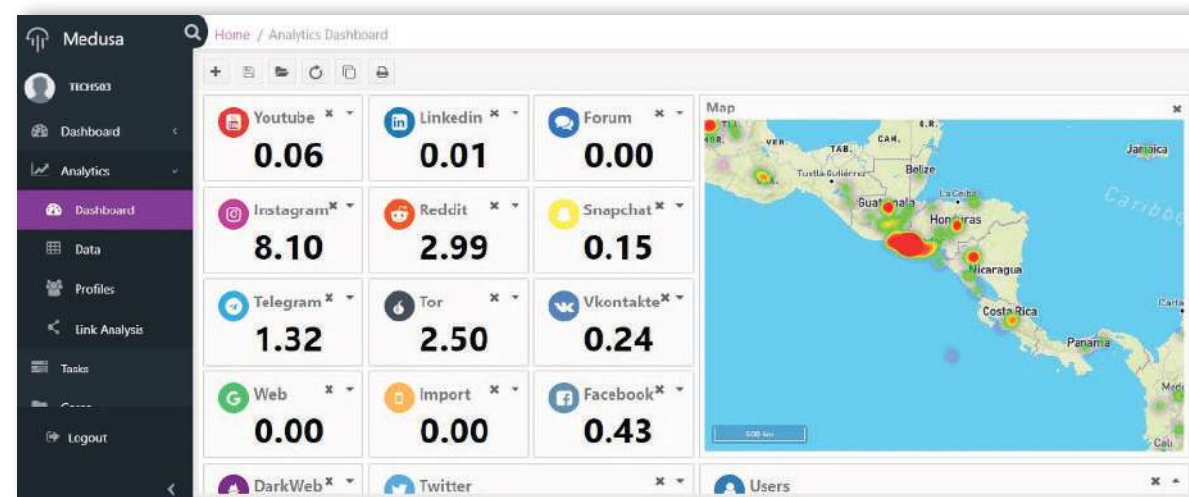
Medusa

TECH503

Dashboard

Analytics

Dashboard

Data

Profiles

Link Analysis

Tasks

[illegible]

Logout

Home / Analytics Dashboard

| Youtube | Linkedin | Forum |
|---|---|---|
| 0.06 | 0.01 | 0.00 |
| Instagram | Reddit | Snapchat |
| 8.10 | 2.99 | 0.15 |
| Telegram | Tor | Vkontakte |
| 1.32 | 2.50 | 0.24 |
| Web | Import | Facebook |
| 0.00 | 0.00 | 0.43 |
| DarkWeb | Twitter | |

Map

TAB.

CAM.

Tuxtla Gutiérrez

Belize

Jamaica

Caribbe

La Ceiba

Guatemala

Honduras

Nicaragua

Costa Rica

Panama

Carta

Cali

500 km

Users